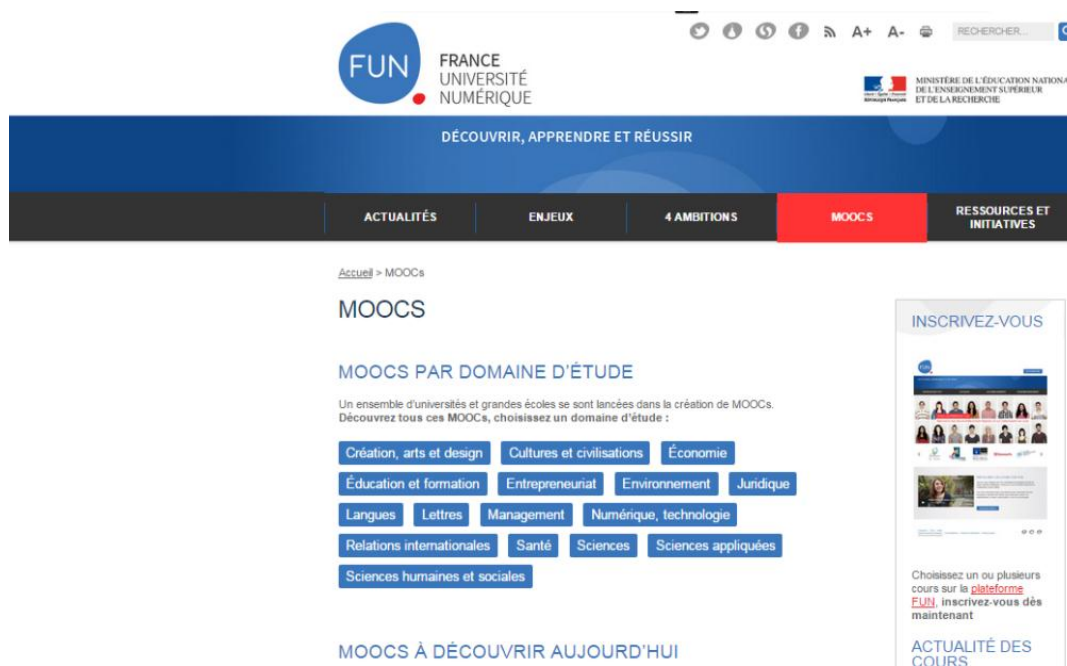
FUN FRANCE UNIVERSITÉ NUMÉRIQUE

A+ A- RECHERCHER...

MINISTÈRE DE L'ÉDUCATION NATIONA DE L'ENSEIGNEMENT SUPÉRIEUR ET DE LA RECHERCHE

DÉCOUVRIR, APPRENDRE ET RÉUSSIR

ACTUALITÉS | ENJEUX | 4 AMBITIONS | MOOCS | RESSOURCES ET INITIATIVES

Accueil > MOOCs

MOOCS

MOOCS PAR DOMAINE D'ÉTUDE

Un ensemble d'universités et grandes écoles se sont lancées dans la création de MOOCs.
Découvrez tous ces MOOCs, choisissez un domaine d'étude :

Création, arts et design
Cultures et civilisations
Économie
Éducation et formation
Entrepreneuriat
Environnement
Juridique
Langues
Lettres
Management
Numérique, technologie
Relations internationales
Santé
Sciences
Sciences appliquées
Sciences humaines et sociales

MOOCS À DÉCOUVRIR AUJOURD'HUI

INSCRIVEZ-VOUS

Choisissez un ou plusieurs cours sur la plateforme FUN, inscrivez-vous dès maintenant

ACTUALITÉ DES COURS